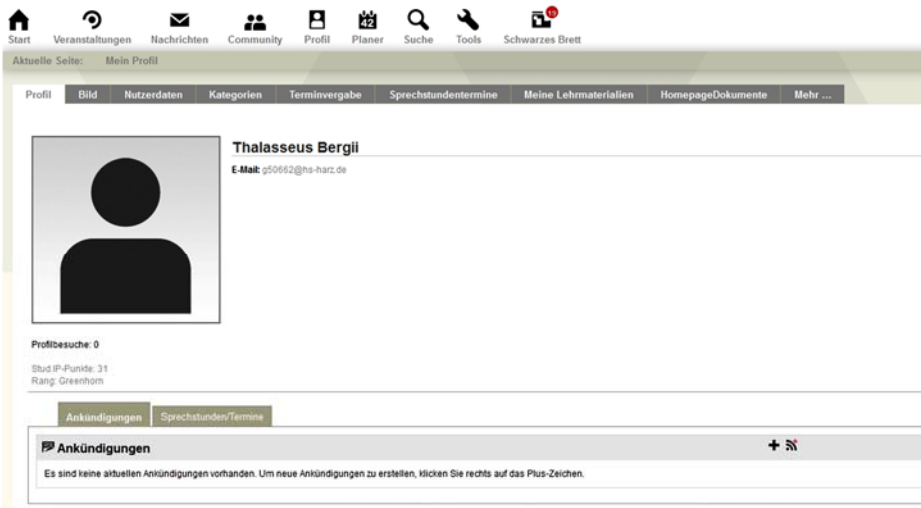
Start Veranstaltungen Nachrichten Community Profil Planer Suche Tools Schwarzes Brett

42

15

Aktuelle Seite: Mein Profil

Profil | Bild | Nutzerdaten | Kategorien | Terminvergabe | Sprechstundentermine | Meine Lehrmaterialien | HomepageDokumente | Mehr ...

Thalasseus Bergii

E-Mail: g50662@hs-harz.de

Profilbesuche: 0

Stud.IP-Punkte: 31
Rang: Greenhorn

Ankündigungen | Sprechstunden/Termine

Ankündigungen

Es sind keine aktuellen Ankündigungen vorhanden. Um neue Ankündigungen zu erstellen, klicken Sie rechts auf das Plus-Zeichen.